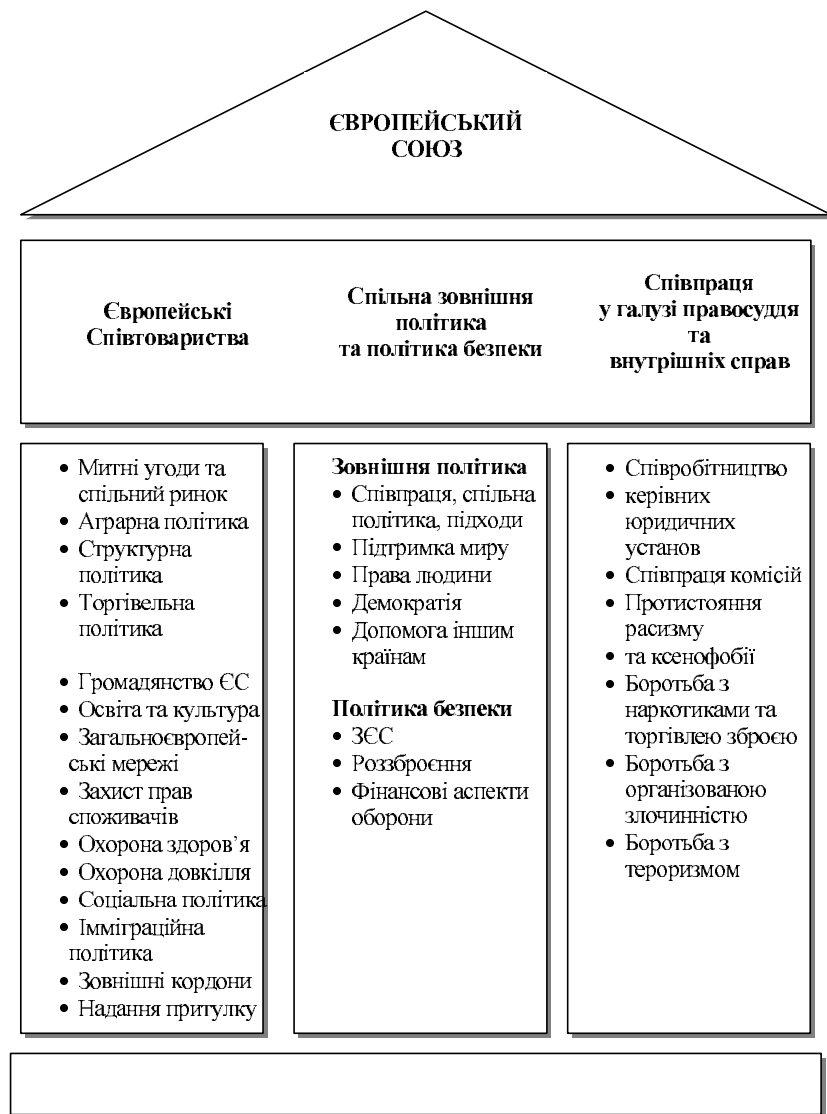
ЄВРОПЕЙСЬКИЙ СОЮЗ

Європейські Співтовариства

Спільна зовнішня політика та політика безпеки

Співпраця у галузі правосуддя та внутрішніх справ

- Митні угоди та спільний ринок
- Аграрна політика
- Структурна політика
- Торгівельна політика

- Громадянство ЄС
- Освіта та культура
- Загальноєвропейські мережі
- Захист прав споживачів
- Охорона здоров'я
- Охорона довкілля
- Соціальна політика
- Імміграційна політика
- Зовнішні кордони
- Надання притулку

Зовнішня політика
- Співпраця, спільна політика, підходи
- Підтримка миру
- Права людини
- Демократія
- Допомога іншим країнам

Політика безпеки
- ЗЄС
- Роззброєння
- Фінансові аспекти оборони

- Співробітництво
- керівних юридичних установ
- Співпраця комісій
- Протистояння расизму
- та ксенофобії
- Боротьба з наркотиками та торгівлею зброєю
- Боротьба з організованою злочинністю
- Боротьба з тероризмом